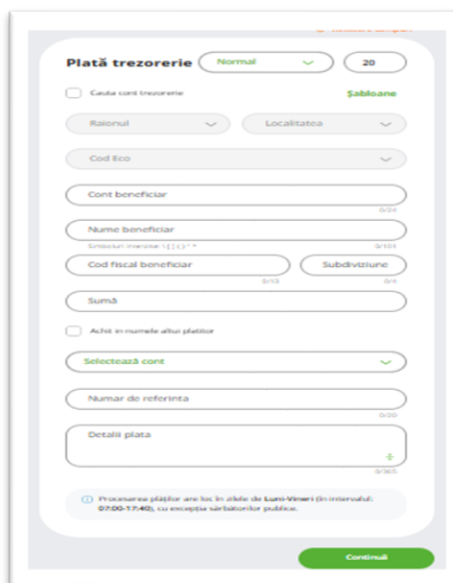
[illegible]

Plată trezorerie Normal 20

Cauta cont trezorerie Şabloane

Raionul Localitatea

Cod Eco

Cont beneficiar
0/24

Nume beneficiar
Simbolurii interzise: \ [ ] { } ^ "
0/104

Cod fiscal beneficiar Subdiviziune
0/13 0/4

Sumă

Achit in numele altui platitor

Selectează cont

Numar de referinta
0/20

Detalii plata
0/365

Procesarea plăţilor are loc în zilele de Luni-Vineri (în intervalul: 07:00-17:40), cu excepţia sărbătorilor publice.

Continuă